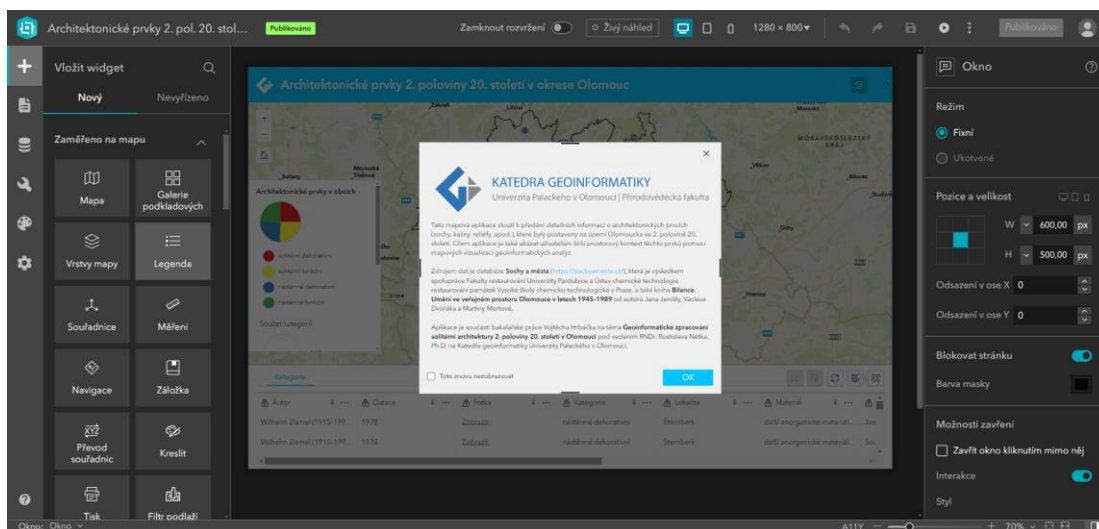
Architektonické prvky 2. pol. 20. stol... Publikováno

Zamknout rozvržení ○ Živý náhled 1280 × 800 Publikováno

Vložit widget

Nový Nevyřízeno

Zaměřeno na mapu

Mapa
Galerie podkladových
Vrstvy mapy
Legenda
Souřadnice
Měření
Navigace
Záložka
Převod souřadnic
Kreslit
Tisk
Filtr podlaží

Architektonické prvky 2. poloviny 20. století v okrese Olomouc

Architektonické prvky v obcích

MORAVSKOSLEZSKÝ KRAJ

KATEDRA GEOINFORMATIKY
Univerzita Palackého v Olomouci | Přírodovědecká fakulta

Tato mapová aplikace slouží k předání detailních informací o architektonických prvcích (sochy, kašny, reliéfy, apod.), které byly postaveny na území Olomoucka ve 2. polovině 20. století. Cílem aplikace je také ukázat uživatelům širší prostorový kontext těchto prvků pomocí mapových vizualizací geoinformatických analýz.

Zdrojem dat je databáze Sochy a města (https://sochyamesta.cz/), která je výsledkem spolupráce Fakulty restaurování Univerzity Pardubice a Ústav chemické technologie restaurování památek Vysoké školy chemicko-technologické v Praze, a také kniha Bilance. Umění ve veřejném prostoru Olomoucea v letech 1945-1989 od autorů Jana Jeništy, Václava Dvořáka a Martiny Mertové.

Aplikace je součástí bakalářské práce Vojtěcha Hrbáčka na téma Geoinformatické zpracování solitérní architektury 2. poloviny 20. století v Olomouci pod vedením RNDr. Rostislava Nétka, Ph.D. na Katedře geoinformatiky Univerzity Palackého v Olomouci.

Toto znovu nezobrazovat

OK

Kategorie

Autor | Datace | Poloha | Kategorie | Lokalita | Materiál
Wilhelm Zlamal (1915-199... | 1978 | Zobrazit | nástěnné dekorativní | Šternberk | další anorganické materiál...
Wilhelm Zlamal (1915-199... | 1978 | Zobrazit | nástěnné dekorativní | Šternberk | další anorganické materiál...

Okno

Režim
Fixní
Ukotvené

Pozice a velikost
W 600,00 px
H 500,00 px
Odsazení v ose X 0
Odsazení v ose Y 0

Blokovat stránku
Barva masky

Možnosti zavření
Zavřít okno kliknutím mimo něj
Interakce
Styl

Okno: Okno
70%